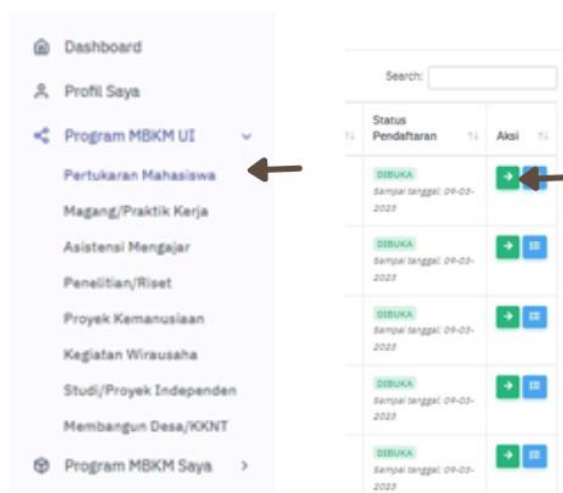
Dashboard
Profil Saya
Program MBKM UI
Pertukaran Mahasiswa
Magang/Praktik Kerja
Asistensi Mengajar
Penelitian/Riset
Proyek Kemanusiaan
Kegiatan Wirausaha
Studi/Proyek Independen
Membangun Desa/KKNT
Program MBKM Saya

Search:

| Status Pendaftaran | Aksi |
|---|---|
| DIBUKA Sampai tanggal: 09-03-2023 | |
| DIBUKA Sampai tanggal: 09-03-2023 | |
| DIBUKA Sampai tanggal: 09-03-2023 | |
| DIBUKA Sampai tanggal: 09-03-2023 | |
| DIBUKA Sampai tanggal: 09-03-2023 | |